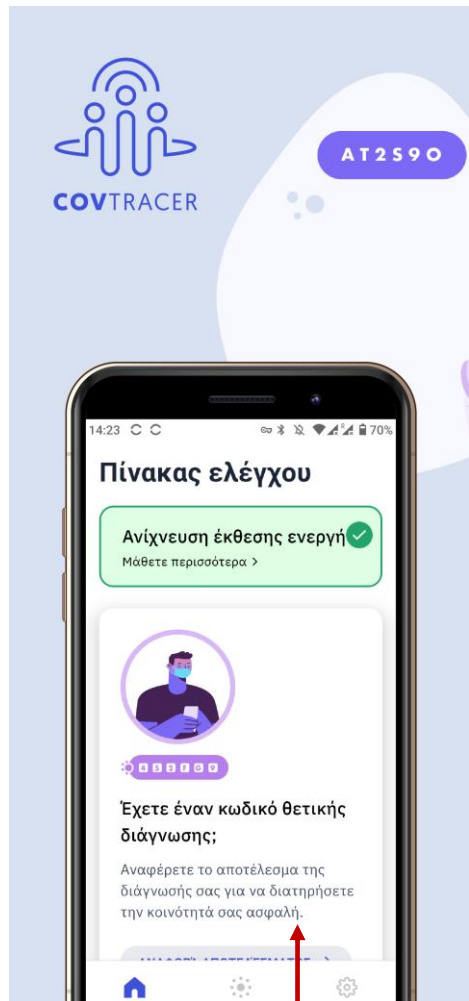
COVTRACER

AT2S9O

14:23 70%

Πίνακας ελέγχου

Ανίχνευση έκθεσης ενεργή

Μάθετε περισσότερα >

453709

Έχετε έναν κωδικό θετικής διάγνωσης;

Αναφέρετε το αποτέλεσμα της διάγνωσής σας για να διατηρήσετε την κοινότητά σας ασφαλή.

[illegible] >